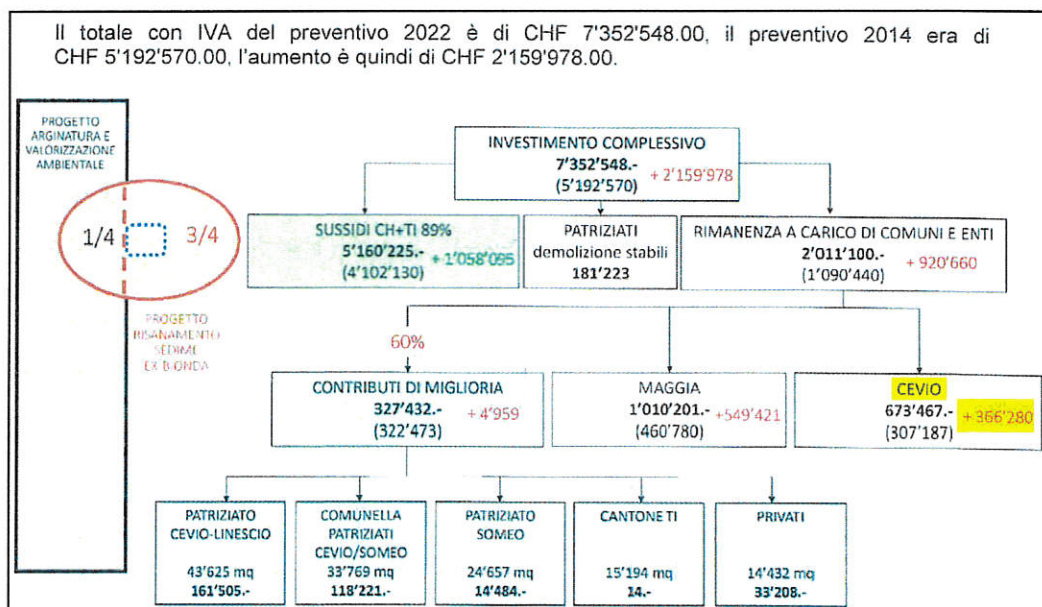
Il totale con IVA del preventivo 2022 è di CHF 7'352'548.00, il preventivo 2014 era di CHF 5'192'570.00, l'aumento è quindi di CHF 2'159'978.00.

PROGETTO ARGINATURA E VALORIZZAZIONE AMBIENTALE

1/4

3/4

PROGETTO RISANAMENTO SEDIME EX BIONDA

INVESTIMENTO COMPLESSIVO
7'352'548.-
(5'192'570)
+ 2'159'978

SUSSIDI CH+TI 89%
5'160'225.-
(4'102'130)
+ 1'058'095

PATRIZIATI
demolizione stabili
181'223

RIMANENZA A CARICO DI COMUNI E ENTI
2'011'100.-
(1'090'440)
+ 920'660

60%

CONTRIBUTI DI MIGLIORIA
327'432.-
(322'473)
+ 4'959

MAGGIA
1'010'201.-
(460'780)
+549'421

CEVIO
673'467.-
(307'187)
+ 366'280

PATRIZIATO CEVIO-LINESCIO
43'625 mq
161'505.-

COMUNELLA PATRIZIATI CEVIO/SOMEO
33'769 mq
118'221.-

PATRIZIATO SOMEO
24'657 mq
14'484.-

CANTONE TI
15'194 mq
14.-

PRIVATI
14'432 mq
33'208.-